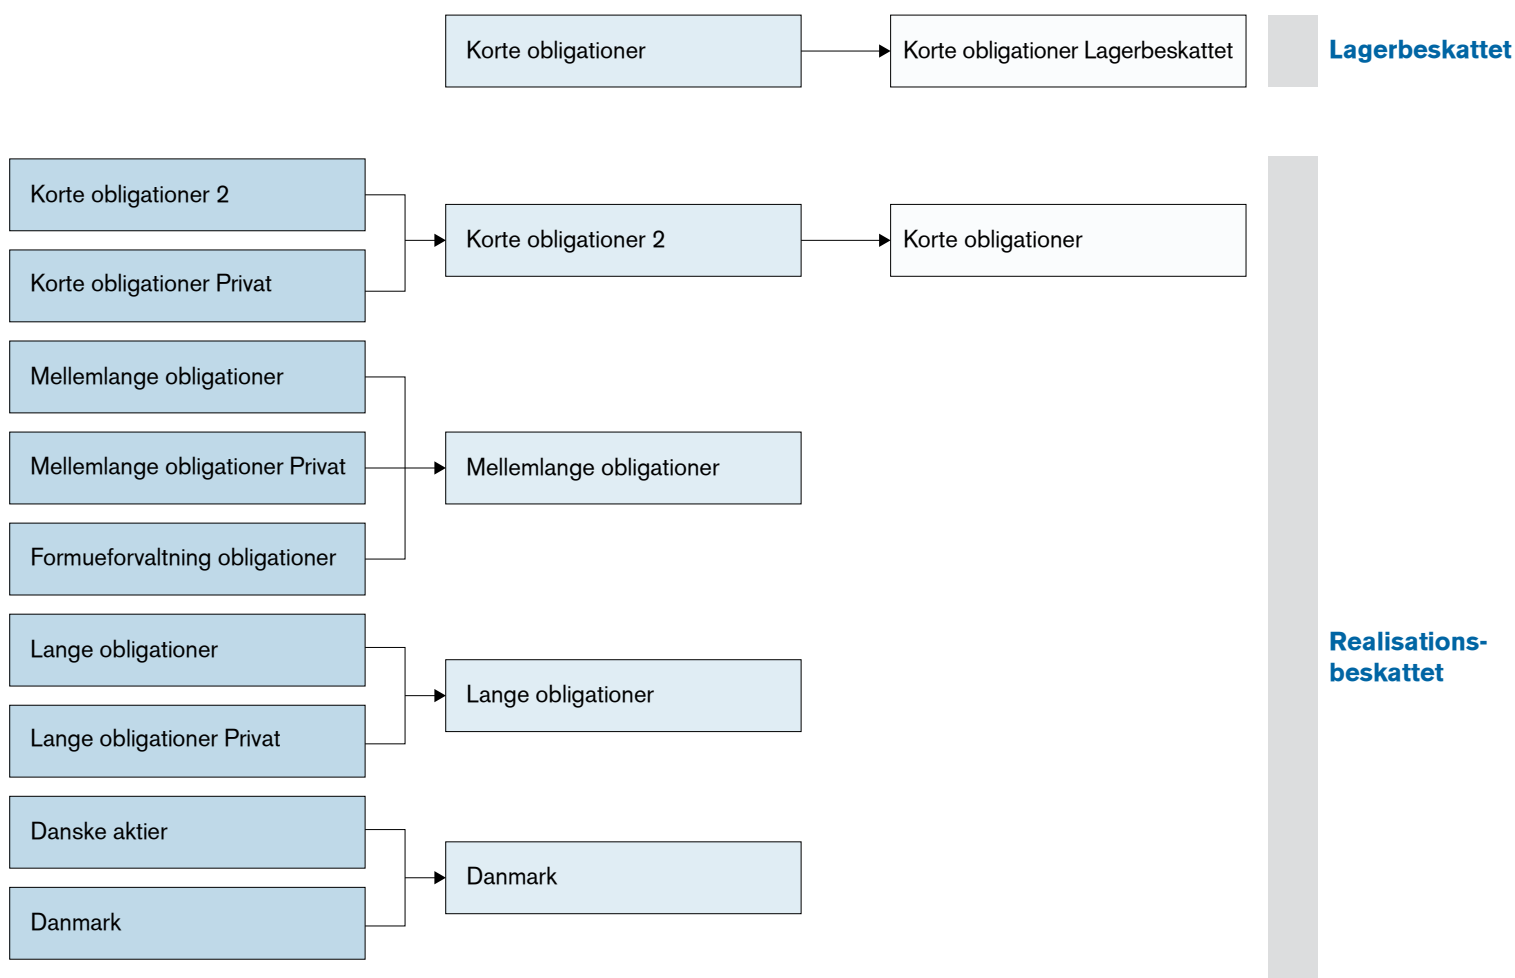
Korte obligationer

Korte obligationer Lagerbeskattet

Lagerbeskattet

Korte obligationer 2

Korte obligationer Privat

Korte obligationer 2

Korte obligationer

Mellemlange obligationer

Mellemlange obligationer Privat

Formueforvaltning obligationer

Mellemlange obligationer

Lange obligationer

Lange obligationer Privat

Lange obligationer

Danske aktier

Danmark

Danmark

Realisationsbeskattet